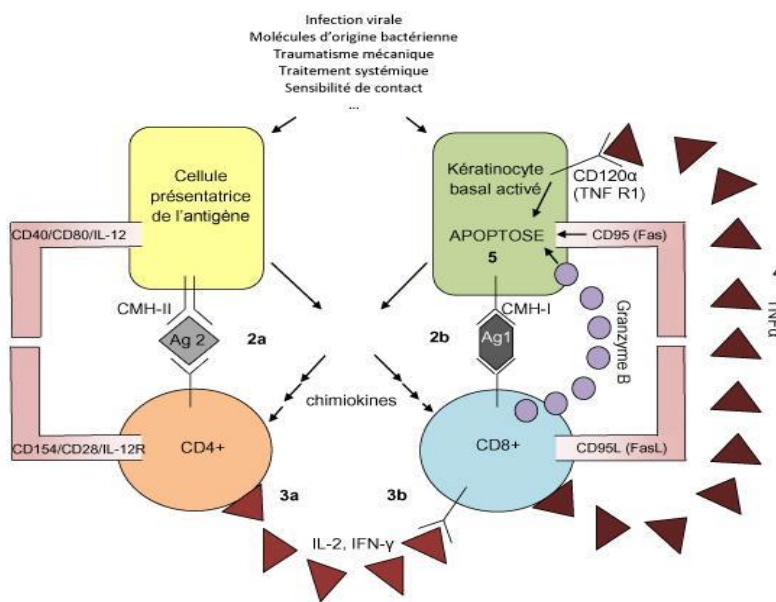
Infection virale
Molécules d'origine bactérienne
Traumatisme mécanique
Traitement systémique
Sensibilité de contact
...

Cellule présentatrice de l'antigène

Kératinocyte basal activé

CD120α (TNF R1)

CD40/CD80/IL-12

APOPTOSE

5

CD95 (Fas)

TNFα

CMH-II

CMH-I

Ag 2

2a

2b

Ag1

Granzyme B

chimiokines

CD4+

CD8+

CD154/CD28/IL-12R

CD95L (FasL)

3a

3b

IL-2, IFN-γ